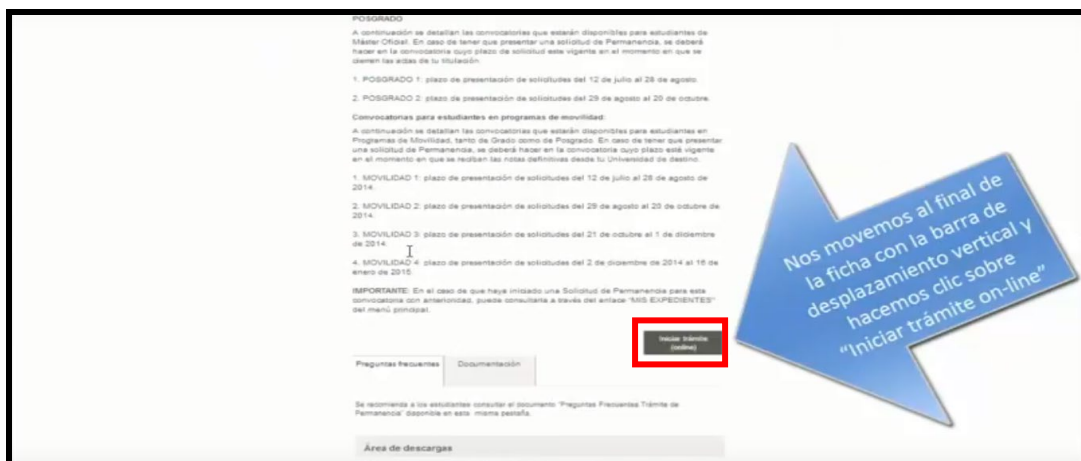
POSGRADO

A continuación se detallan las convocatorias que estarán disponibles para estudiantes de Máster Oficial. En caso de tener que presentar una solicitud de Permanencia, se deberá hacer en la convocatoria cuyo plazo de solicitud esté vigente en el momento en que se cierren las actas de tu titulación.

1. POSGRADO 1: plazo de presentación de solicitudes del 12 de julio al 28 de agosto.

2. POSGRADO 2: plazo de presentación de solicitudes del 29 de agosto al 20 de octubre.

Convocatorias para estudiantes en programas de movilidad:

A continuación se detallan las convocatorias que estarán disponibles para estudiantes en Programas de Movilidad, tanto de Grado como de Posgrado. En caso de tener que presentar una solicitud de Permanencia, se deberá hacer en la convocatoria cuyo plazo esté vigente en el momento en que se reciban las notas definitivas desde tu Universidad de destino.

1. MOVILIDAD 1: plazo de presentación de solicitudes del 12 de julio al 28 de agosto de 2014.

2. MOVILIDAD 2: plazo de presentación de solicitudes del 29 de agosto al 20 de octubre de 2014.

3. MOVILIDAD 3: plazo de presentación de solicitudes del 21 de octubre al 1 de diciembre de 2014.

4. MOVILIDAD 4: plazo de presentación de solicitudes del 2 de diciembre de 2014 al 16 de enero de 2015.

IMPORTANTE: En el caso de que haya iniciado una Solicitud de Permanencia para esta convocatoria con anterioridad, puede consultarla a través del enlace "MIS EXPEDIENTES" del menú principal.

Iniciar trámite (online)

Preguntas frecuentes | Documentación

Se recomienda a los estudiantes consultar el documento "Preguntas Frecuentes Trámite de Permanencia" disponible en esta misma pestaña.

Área de descargas

Nos movemos al final de la ficha con la barra de desplazamiento vertical y hacemos clic sobre "Iniciar trámite on-line"